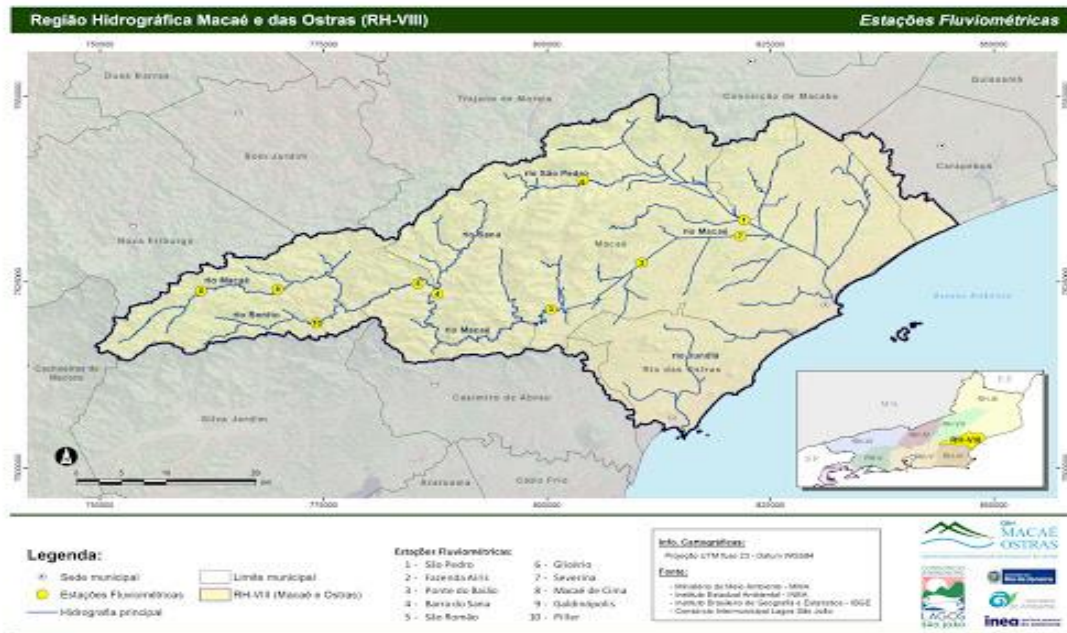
Região Hidrográfica Macaé e das Ostras (RH-VIII)

Estações Fluviométricas

750000 775000 800000 825000 850000

Duas Barras

Trajano de Morais

Conceição de Macabu

Quissamã

Bom Jardim

Carapebus

Rio São Pedro

Nova Friburgo

Rio Sana

Macaé

Rio Macaé

Rio Macaé

Rio Macaé

Rio Boníto

Rio Jundiá

Rio das Ostras

Oceano Atlântico

Cachoeiras de Macacu

Casimiro de Abreu

Silva Jardim

Araruama

Cabo Frio

RH-VIII

0 5 10 20 km

750000 775000 800000 825000 850000

Legenda:

Sede municipal

Estações Fluviométricas

Hidrografia principal

Limite municipal

RH-VIII (Macaé e Ostras)

Estações Fluviométricas:

1 - São Pedro
2 - Fazenda Airis
3 - Ponte do Baião
4 - Barra do Sana
5 - São Romão
6 - Glicério
7 - Severina
8 - Macaé de Cima
9 - Galdinópolis
10 - Piller

Info. Cartográficas:
Projeção UTM fuso 23 - Datum WGS84

Fonte:
- Ministério do Meio Ambiente - MMA
- Instituto Estadual Ambiental - INEA
- Instituto Brasileiro de Geografia e Estatística - IBGE
- Consórcio Intermunicipal Lagos São João

CBH MACAÉ OSTRAS

Rio de Janeiro

LAGOS SÃO JOÃO

inea